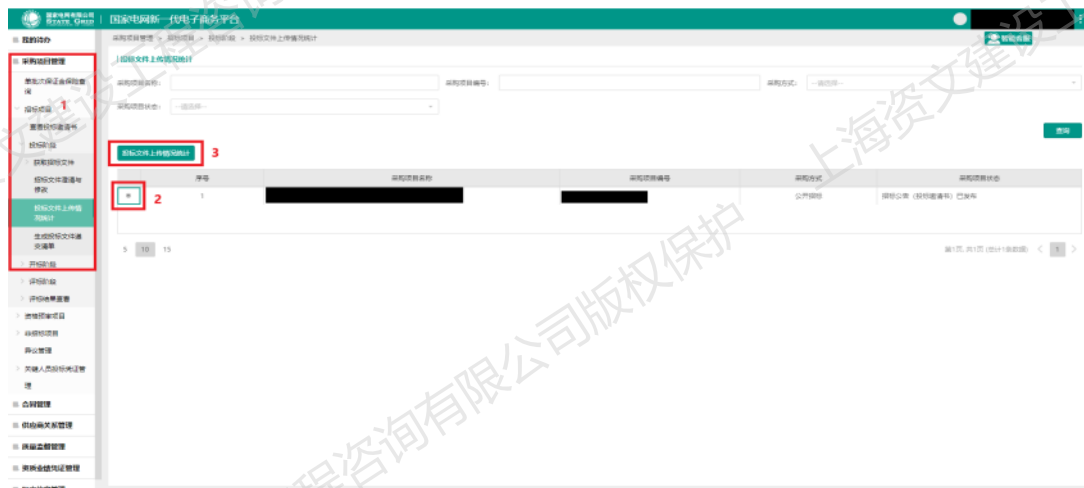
国家电网有限公司 STATE GRID | 国家电网新一代电子商务平台

帮助专题

我的待办

采购项目管理

差额保证金保险查询

招标项目

查看招标邀请书

投标阶段

获取招标文件

投标文件澄清与修改

投标文件上传情况统计

生成投标文件递交清单

开标阶段

评标阶段

评标结果查看

资格预审项目

非招标项目

异议管理

关键人员投标关联管理

合同管理

供应商关系管理

质量监督管理

采购项目管理 > 招标项目 > 投标阶段 > 投标文件上传情况统计

投标文件上传情况统计

采购项目名称:

采购项目编号:

采购方式: --请选择--

采购项目状态: --请选择--

查询

投标文件上传情况统计

| | 序号 | 采购项目名称 | 采购项目编号 | 采购方式 | 采购项目状态 |
|---|---|---|---|---|---|
| ☐ | 1 | | | 公开招标 | 招标公告(投标邀请书)已发布 |

5 10 15

第1页, 共1页 (合计1条数据) 1

1

2

3

上海资文建设工程咨询有限公司版权保护